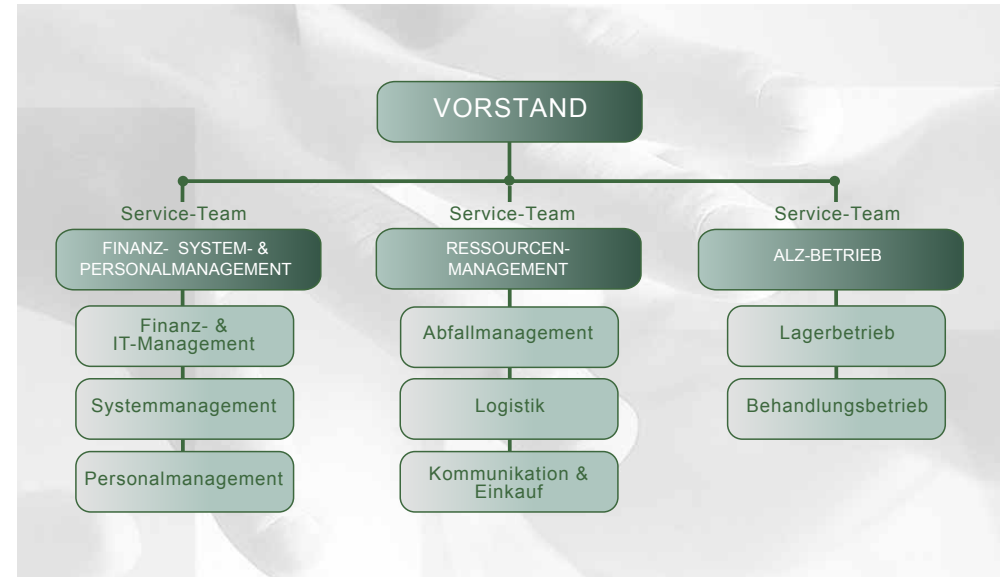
VORSTAND

Service-Team
FINANZ- SYSTEM- & PERSONALMANAGEMENT
Finanz- & IT-Management
Systemmanagement
Personalmanagement

Service-Team
RESSOURCEN-MANAGEMENT
Abfallmanagement
Logistik
Kommunikation & Einkauf

Service-Team
ALZ-BETRIEB
Lagerbetrieb
Behandlungsbetrieb